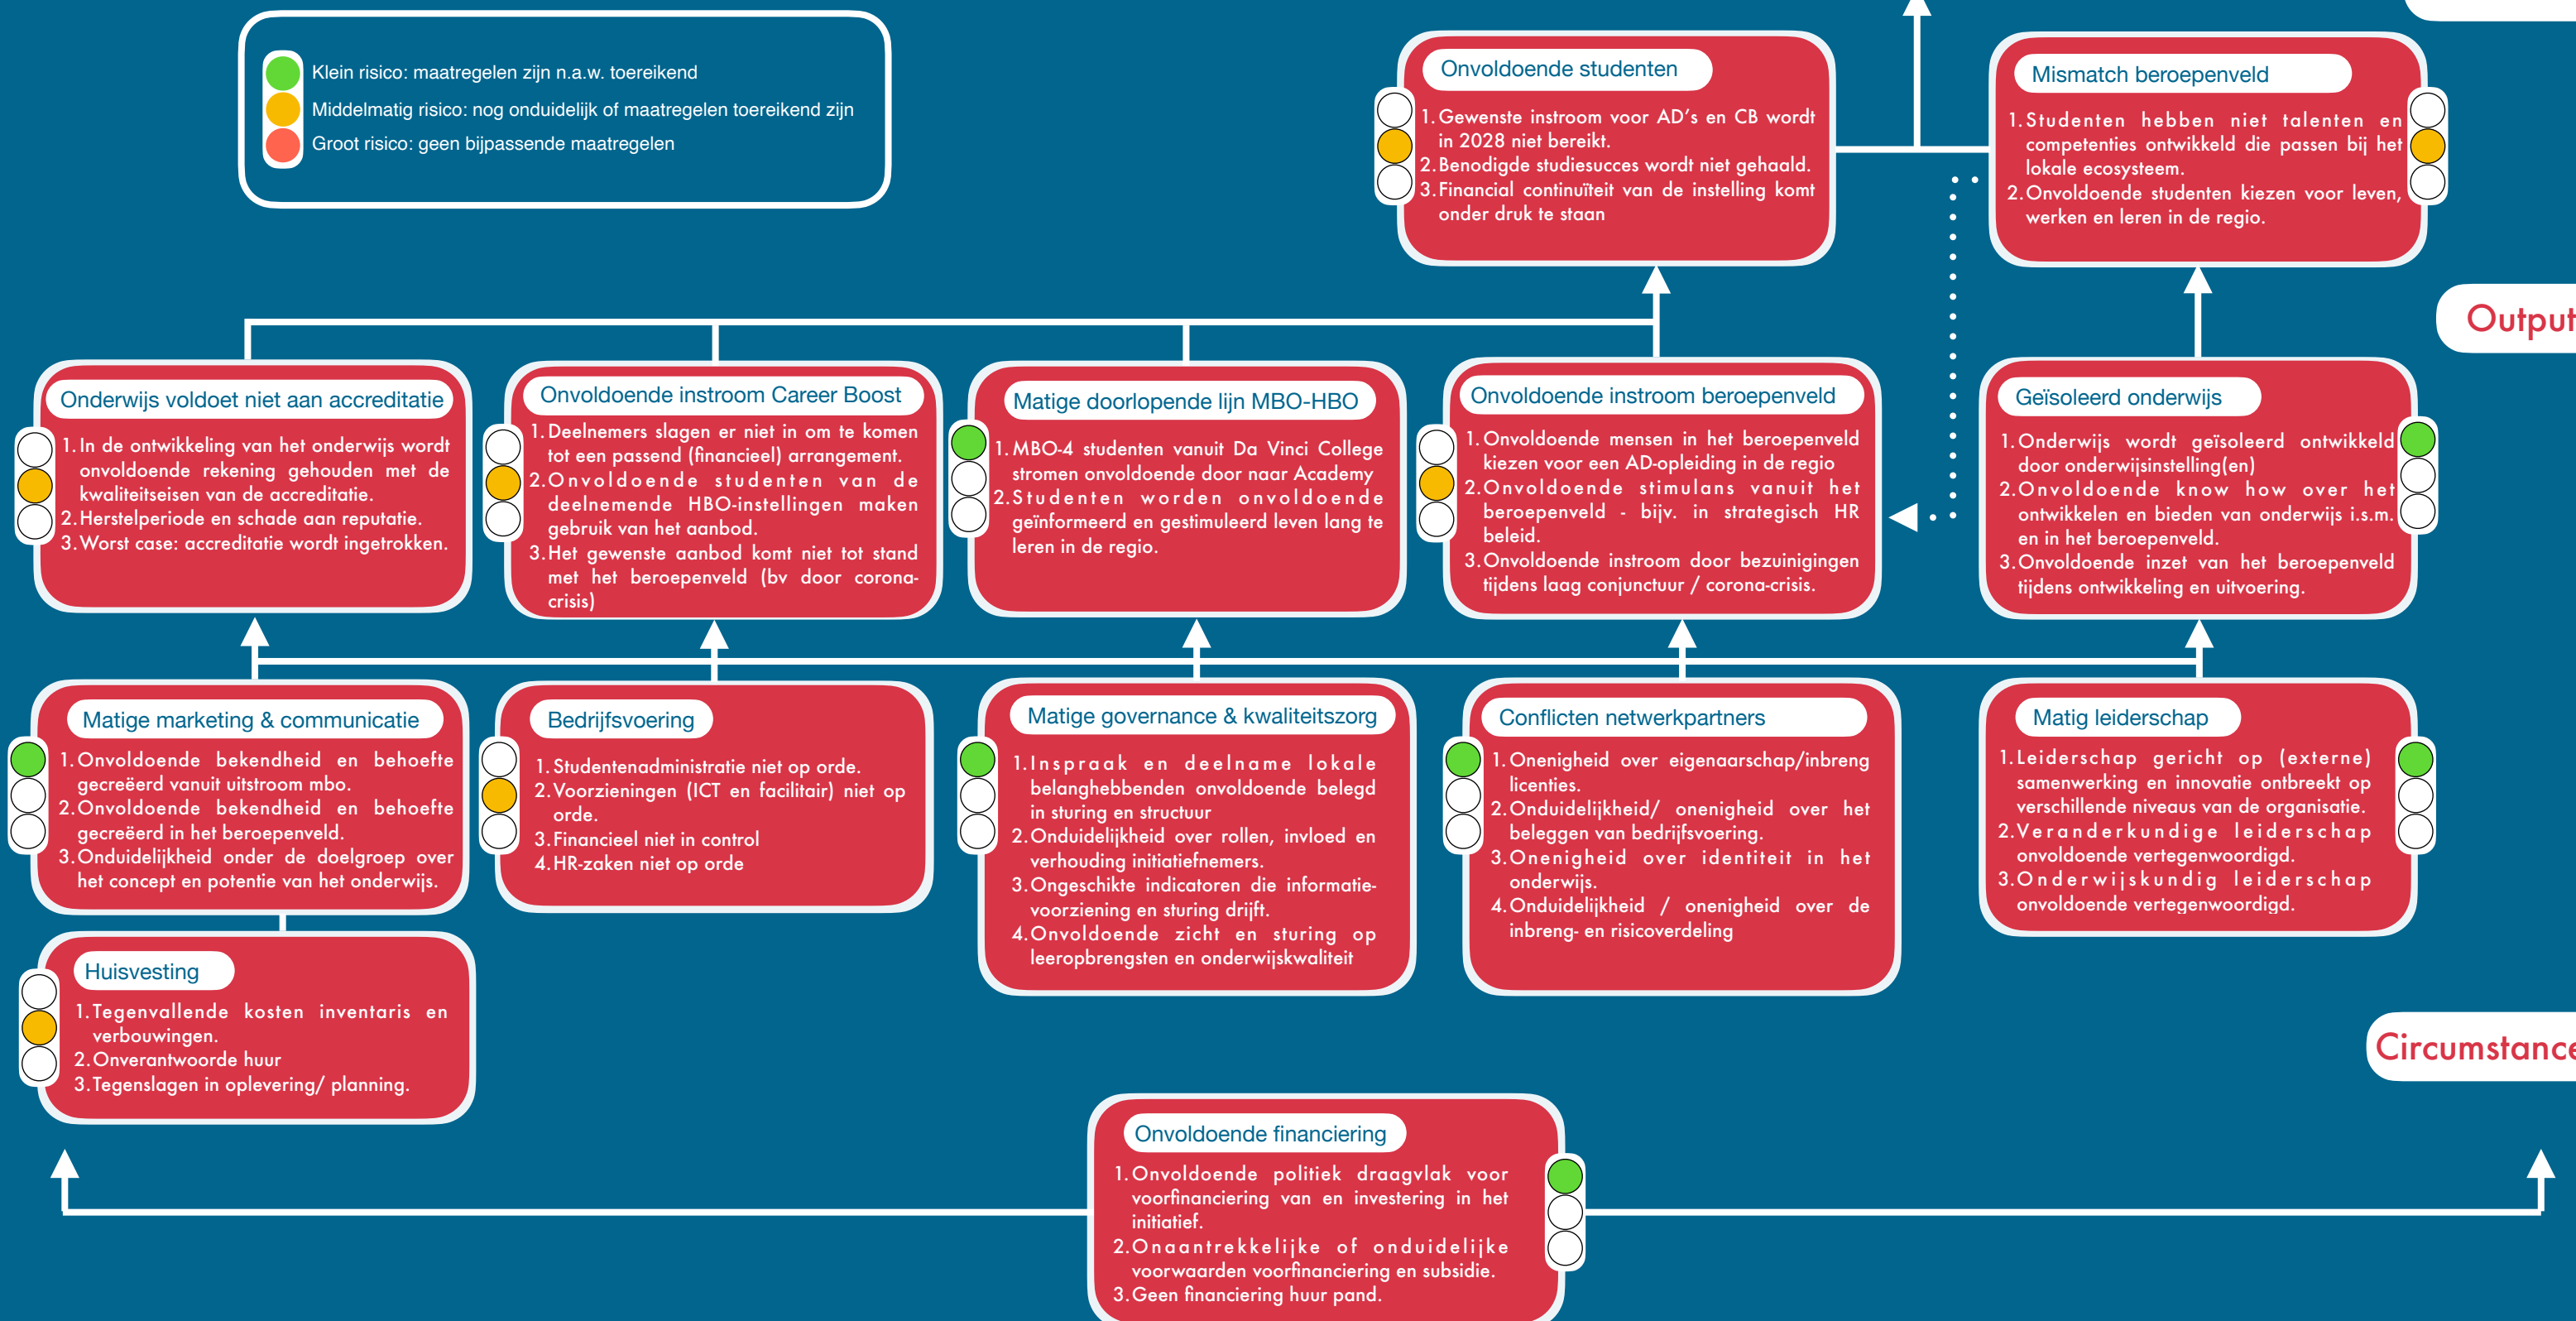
Klein risico: maatregelen zijn n.a.w. toereikend
Middelmatig risico: nog onduidelijk of maatregelen toereikend zijn
Groot risico: geen bijpassende maatregelen

Onvoldoende studenten
1. Gewenste instroom voor AD's en CB wordt in 2028 niet bereikt.
2. Benodigde studiesucces wordt niet gehaald.
3. Financial continuïteit van de instelling komt onder druk te staan

Mismatch beroepenveld
1. Studenten hebben niet talenten en competenties ontwikkeld die passen bij het lokale ecosysteem.
2. Onvoldoende studenten kiezen voor leven, werken en leren in de regio.

Output

Onderwijs voldoet niet aan accreditatie
1. In de ontwikkeling van het onderwijs wordt onvoldoende rekening gehouden met de kwaliteitseisen van de accreditatie.
2. Herstelperiode en schade aan reputatie.
3. Worst case: accreditatie wordt ingetrokken.

Onvoldoende instroom Career Boost
1. Deelnemers slagen er niet in om te komen tot een passend (financieel) arrangement.
2. Onvoldoende studenten van de deelnemende HBO-instellingen maken gebruik van het aanbod.
3. Het gewenste aanbod komt niet tot stand met het beroepenveld (bv door corona-crisis)

Matige doorlopende lijn MBO-HBO
1. MBO-4 studenten vanuit Da Vinci College stromen onvoldoende door naar Academy
2. Studenten worden onvoldoende geïnformeerd en gestimuleerd leven lang te leren in de regio.

Onvoldoende instroom beroepenveld
1. Onvoldoende mensen in het beroepenveld kiezen voor een AD-opleiding in de regio
2. Onvoldoende stimulans vanuit het beroepenveld - bijv. in strategisch HR beleid.
3. Onvoldoende instroom door bezuinigingen tijdens laag conjunctuur / corona-crisis.

Geïsoleerd onderwijs
1. Onderwijs wordt geïsoleerd ontwikkeld door onderwijsinstelling(en)
2. Onvoldoende know how over het ontwikkelen en bieden van onderwijs i.s.m. en in het beroepenveld.
3. Onvoldoende inzet van het beroepenveld tijdens ontwikkeling en uitvoering.

Matige marketing & communicatie
1. Onvoldoende bekendheid en behoefte gecreëerd vanuit uitstroom mbo.
2. Onvoldoende bekendheid en behoefte gecreëerd in het beroepenveld.
3. Onduidelijkheid onder de doelgroep over het concept en potentie van het onderwijs.

Bedrijfsvoering
1. Studentenadministratie niet op orde.
2. Voorzieningen (ICT en facilitair) niet op orde.
3. Financieel niet in control
4. HR-zaken niet op orde

Matige governance & kwaliteitszorg
1. Inspraak en deelname lokale belanghebbenden onvoldoende belegd in sturing en structuur
2. Onduidelijkheid over rollen, invloed en verhouding initiatiefnemers.
3. Ongeschikte indicatoren die informatie-voorziening en sturing drijft.
4. Onvoldoende zicht en sturing op leeropbrengsten en onderwijskwaliteit

Conflicten netwerkpartners
1. Onenigheid over eigenaarschap/inbreng licenties.
2. Onduidelijkheid/ onenigheid over het beleggen van bedrijfsvoering.
3. Onenigheid over identiteit in het onderwijs.
4. Onduidelijkheid / onenigheid over de inbreng- en risicoverdeling

Matig leiderschap
1. Leiderschap gericht op (externe) samenwerking en innovatie ontbreekt op verschillende niveaus van de organisatie.
2. Veranderkundige leiderschap onvoldoende vertegenwoordigd.
3. Onderwijskundig leiderschap onvoldoende vertegenwoordigd.

Huisvesting
1. Tegenvallende kosten inventaris en verbouwingen.
2. Onverantwoorde huur
3. Tegenslagen in oplevering/ planning.

Circumstance

Onvoldoende financiering
1. Onvoldoende politiek draagvlak voor voorfinanciering van en investering in het initiatief.
2. Onaantrekkelijke of onduidelijke voorwaarden voorfinanciering en subsidie.
3. Geen financiering huur pand.